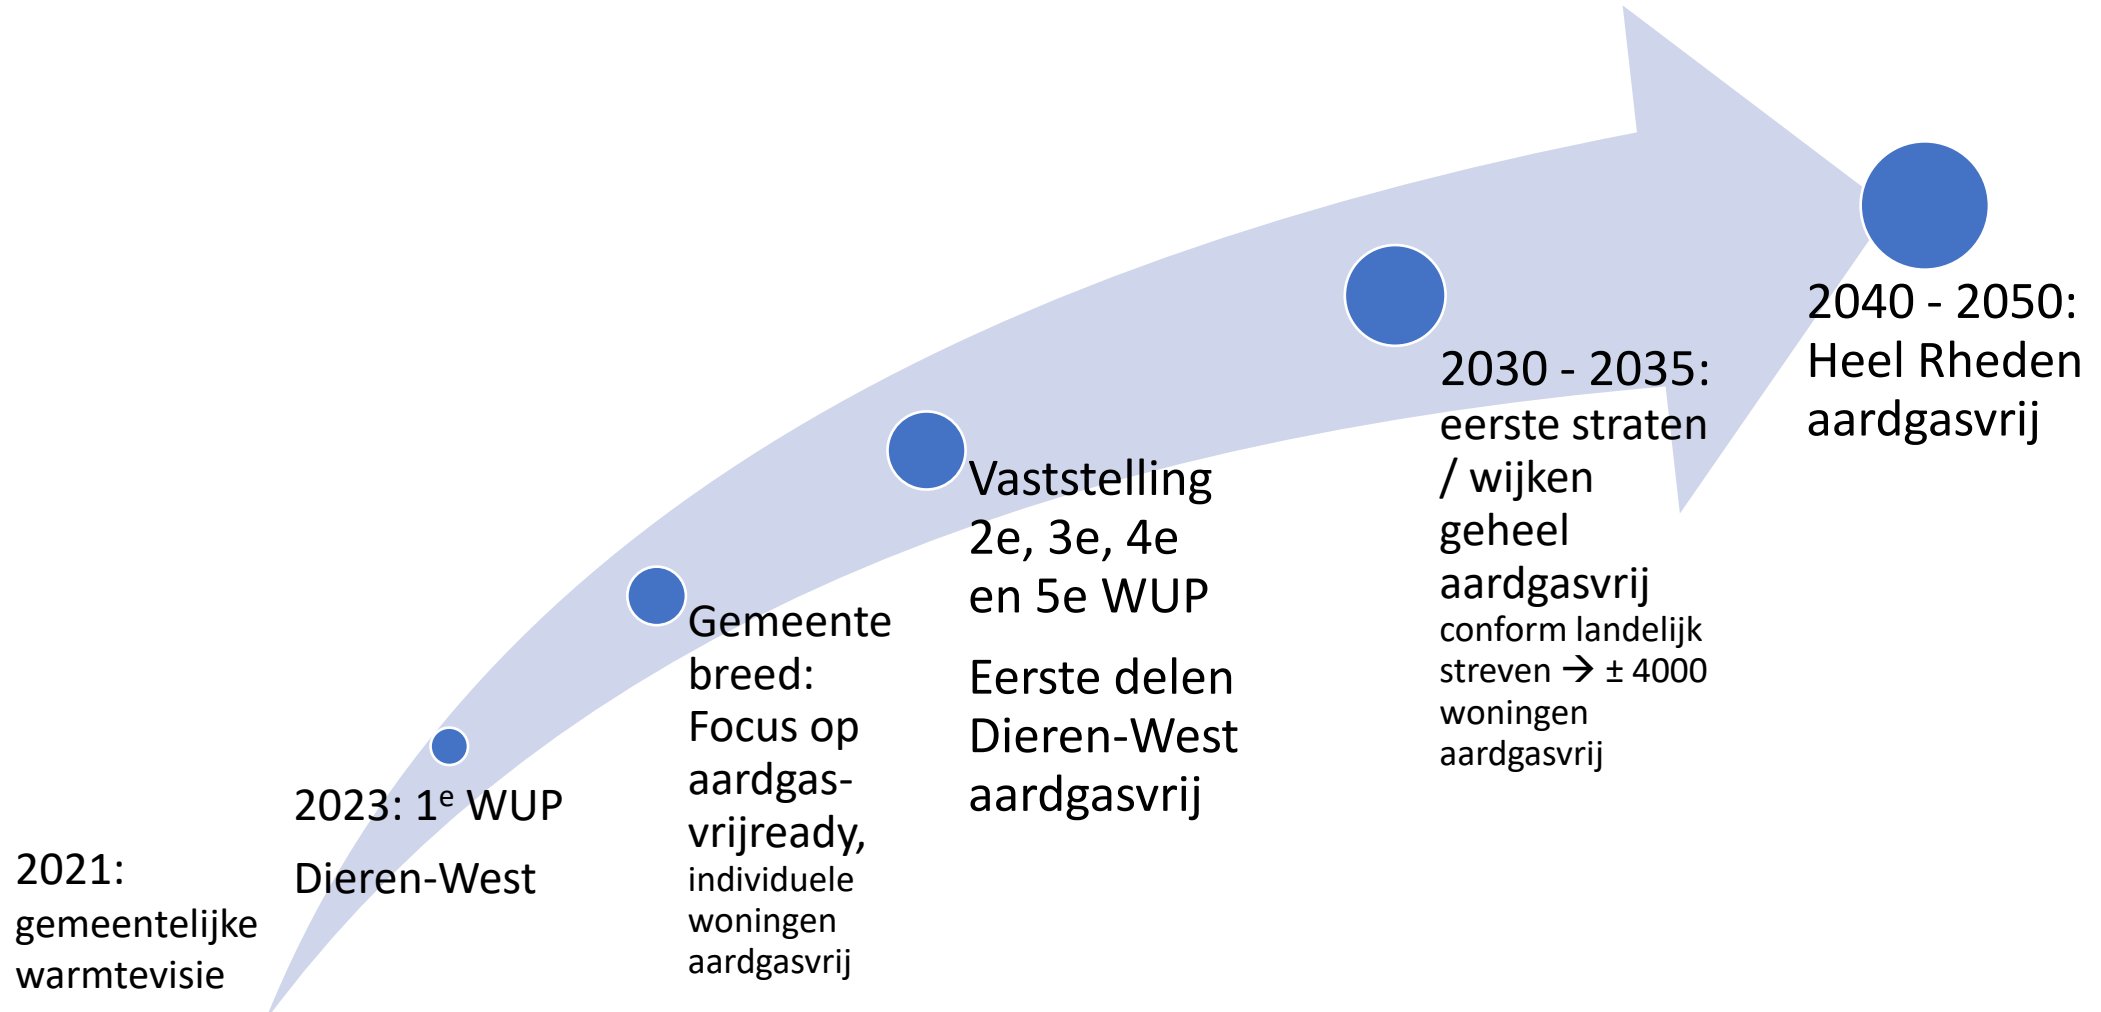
2021: gemeentelijke warmtevisie

2023: 1$^{e}$ WUP

Dieren-West

Gemeente breed: Focus op aardgasvrijready, individuele woningen aardgasvrij

Vaststelling 2e, 3e, 4e en 5e WUP

Eerste delen Dieren-West aardgasvrij

2030 - 2035: eerste straten / wijken geheel aardgasvrij conform landelijk streven → ± 4000 woningen aardgasvrij

2040 - 2050: Heel Rheden aardgasvrij